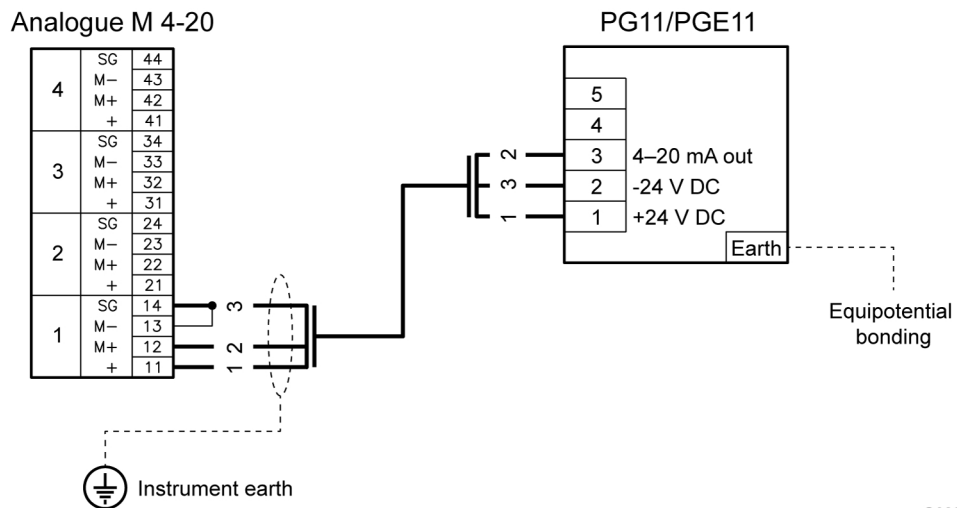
Analogue M 4-20

| | | |
|---|---|---|
| 4 | SG | 44 |
| | M− | 43 |
| | M+ | 42 |
| | + | 41 |
| 3 | SG | 34 |
| | M− | 33 |
| | M+ | 32 |
| | + | 31 |
| 2 | SG | 24 |
| | M− | 23 |
| | M+ | 22 |
| | + | 21 |
| 1 | SG | 14 |
| | M− | 13 |
| | M+ | 12 |
| | + | 11 |

3
2
1

PG11/PGE11

2
3
1

| | |
|---|---|
| 5 | |
| 4 | |
| 3 | 4–20 mA out |
| 2 | -24 V DC |
| 1 | +24 V DC |

Earth

Equipotential bonding

Instrument earth